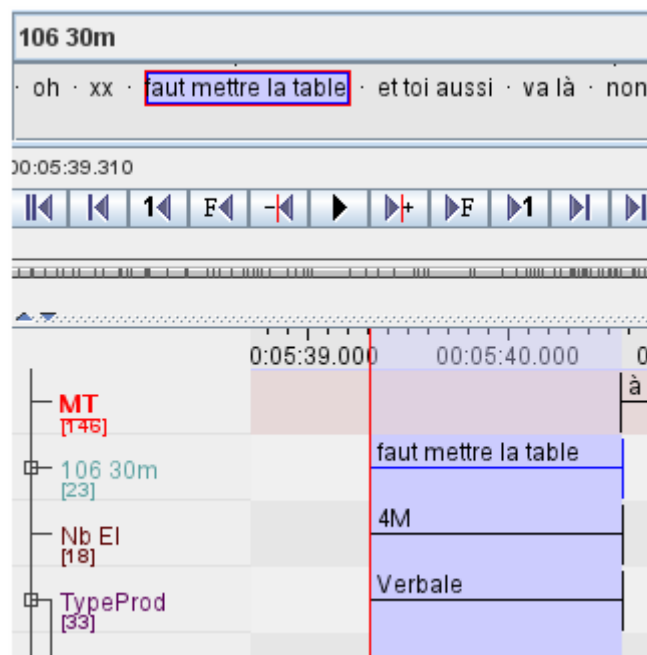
106 30m

· oh · xx · faut mettre la table · et toi aussi · va là · non

00:05:39.310

0:05:39.000 00:05:40.000 0

MT
[146]

à

106 30m
[23]

faut mettre la table

Nb El
[18]

4M

TypeProd
[33]

Verbale